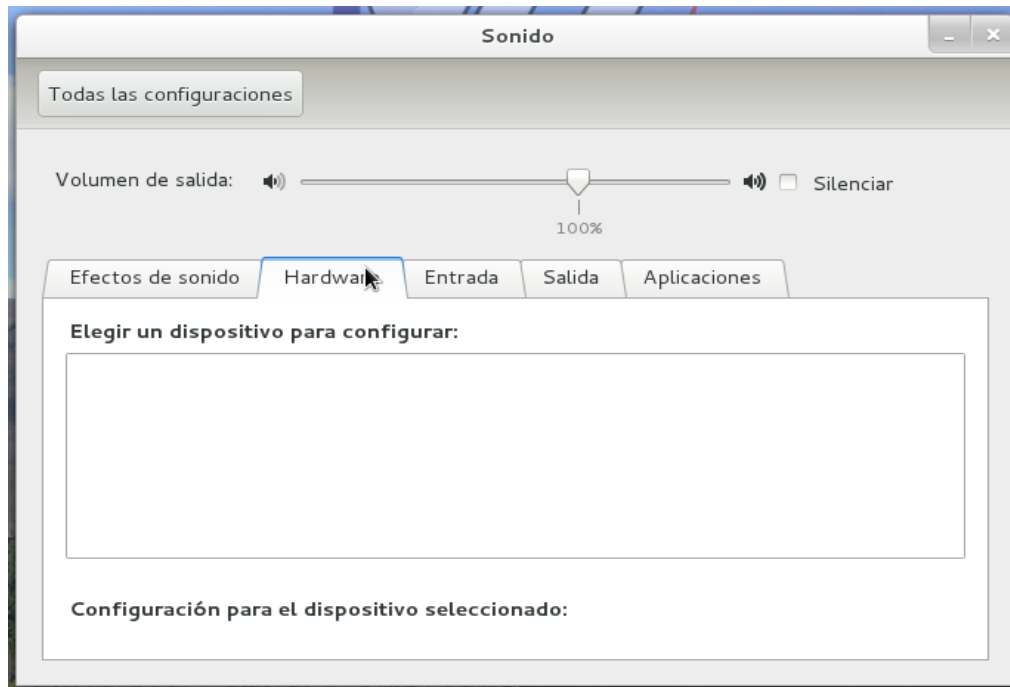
Sonido

Todas las configuraciones

Volumen de salida:

Silenciar

100%

Efectos de sonido

Hardware

Entrada

Salida

Aplicaciones

Elegir un dispositivo para configurar:

Configuración para el dispositivo seleccionado: